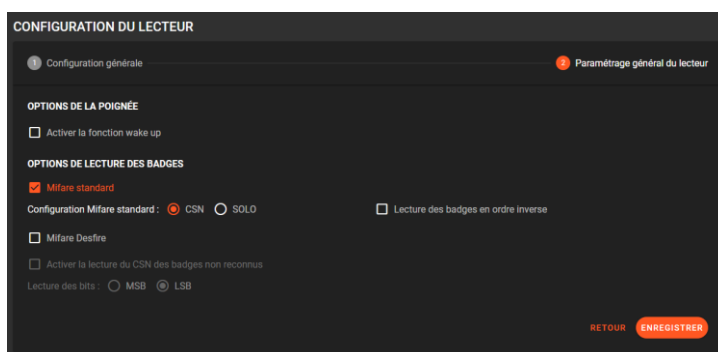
CONFIGURATION DU LECTEUR

1 Configuration générale

2 Paramétrage général du lecteur

OPTIONS DE LA POIGNÉE

Activer la fonction wake up

OPTIONS DE LECTURE DES BADGES

Mifare standard

Configuration Mifare standard : CSN SOLO

Lecture des badges en ordre inverse

Mifare Desfire

Activer la lecture du CSN des badges non reconnus

Lecture des bits : MSB LSB

RETOUR ENREGISTRER